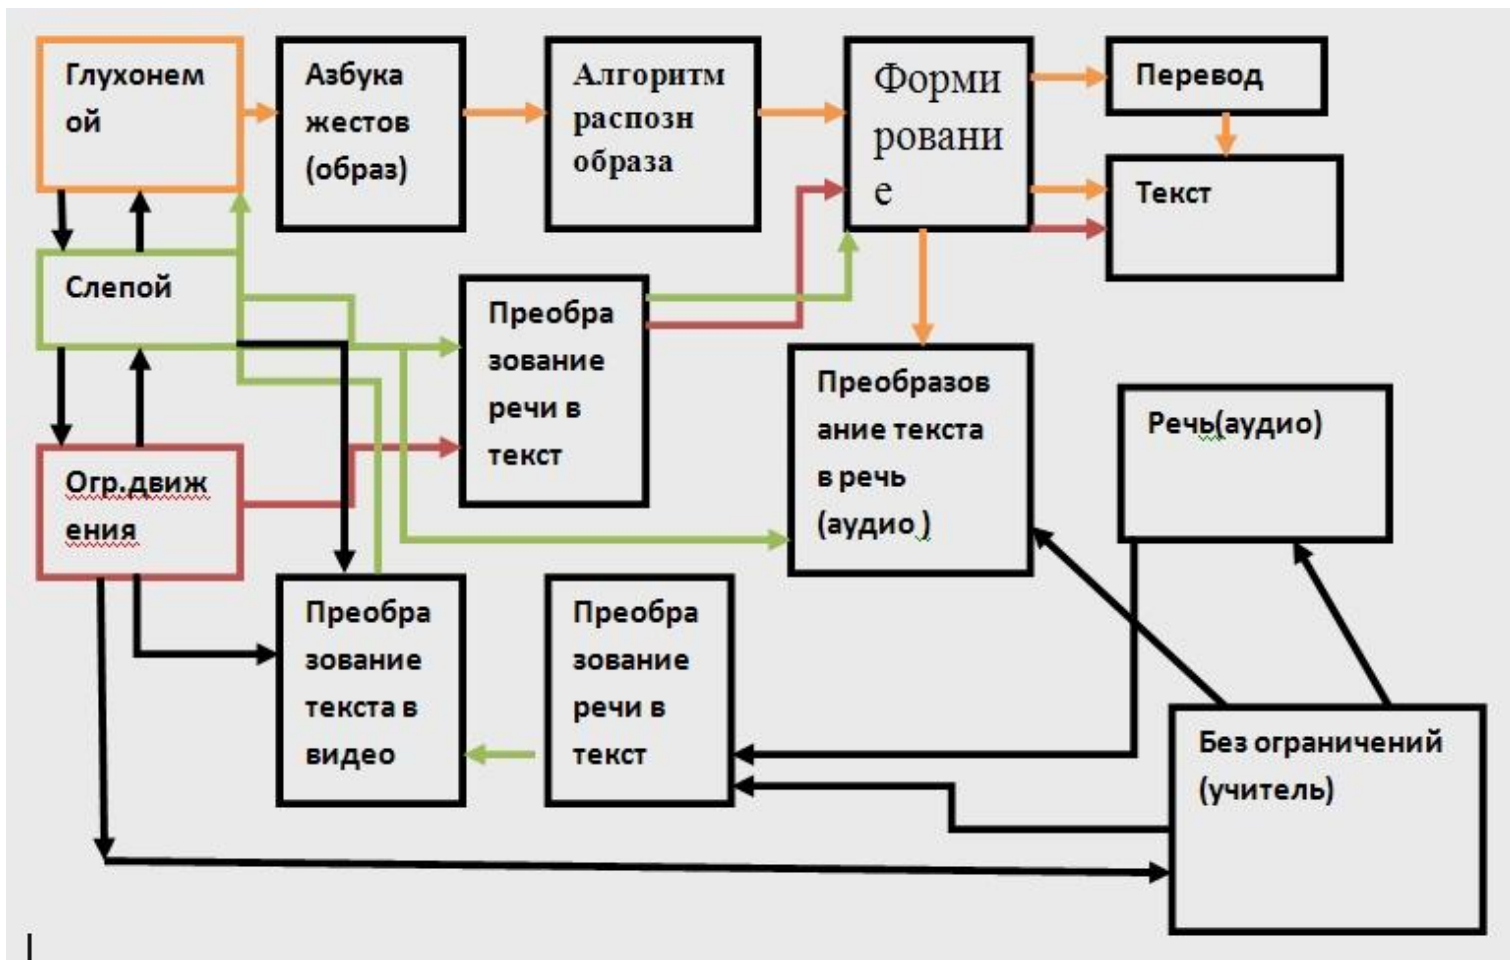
Глухонемой

Азбука жестов (образ)

Алгоритм распозн образа

Формирование

Перевод

Текст

Слепой

Преобразование речи в текст

Преобразование текста в речь (аудио)

Речь(аудио)

Огр.движения

Преобразование текста в видео

Преобразование речи в текст

Без ограничений (учитель)